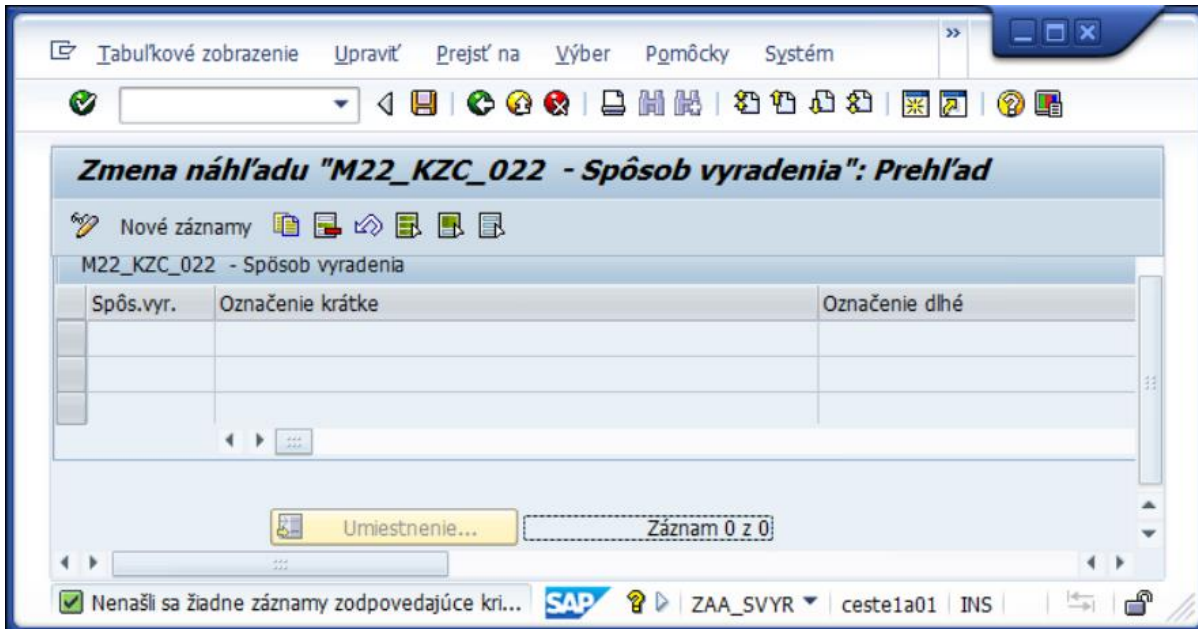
Tabuľkové zobrazenie Upraviť Prejsť na Výber Pomôcky Systém

Zmena náhľadu "M22_KZC_022 - Spôsob vyradenia": Prehľad

Nové záznamy

M22_KZC_022 - Spôsob vyradenia

| Spôs.vyr. | Označenie krátke | Označenie dlhé |
|---|---|---|
| | | |
| | | |
| | | |

Umiestnenie...

Záznam 0 z 0

Nenašli sa žiadne záznamy zodpovedajúce kri...

SAP

ZAA_SVYR

ceste1a01

INS